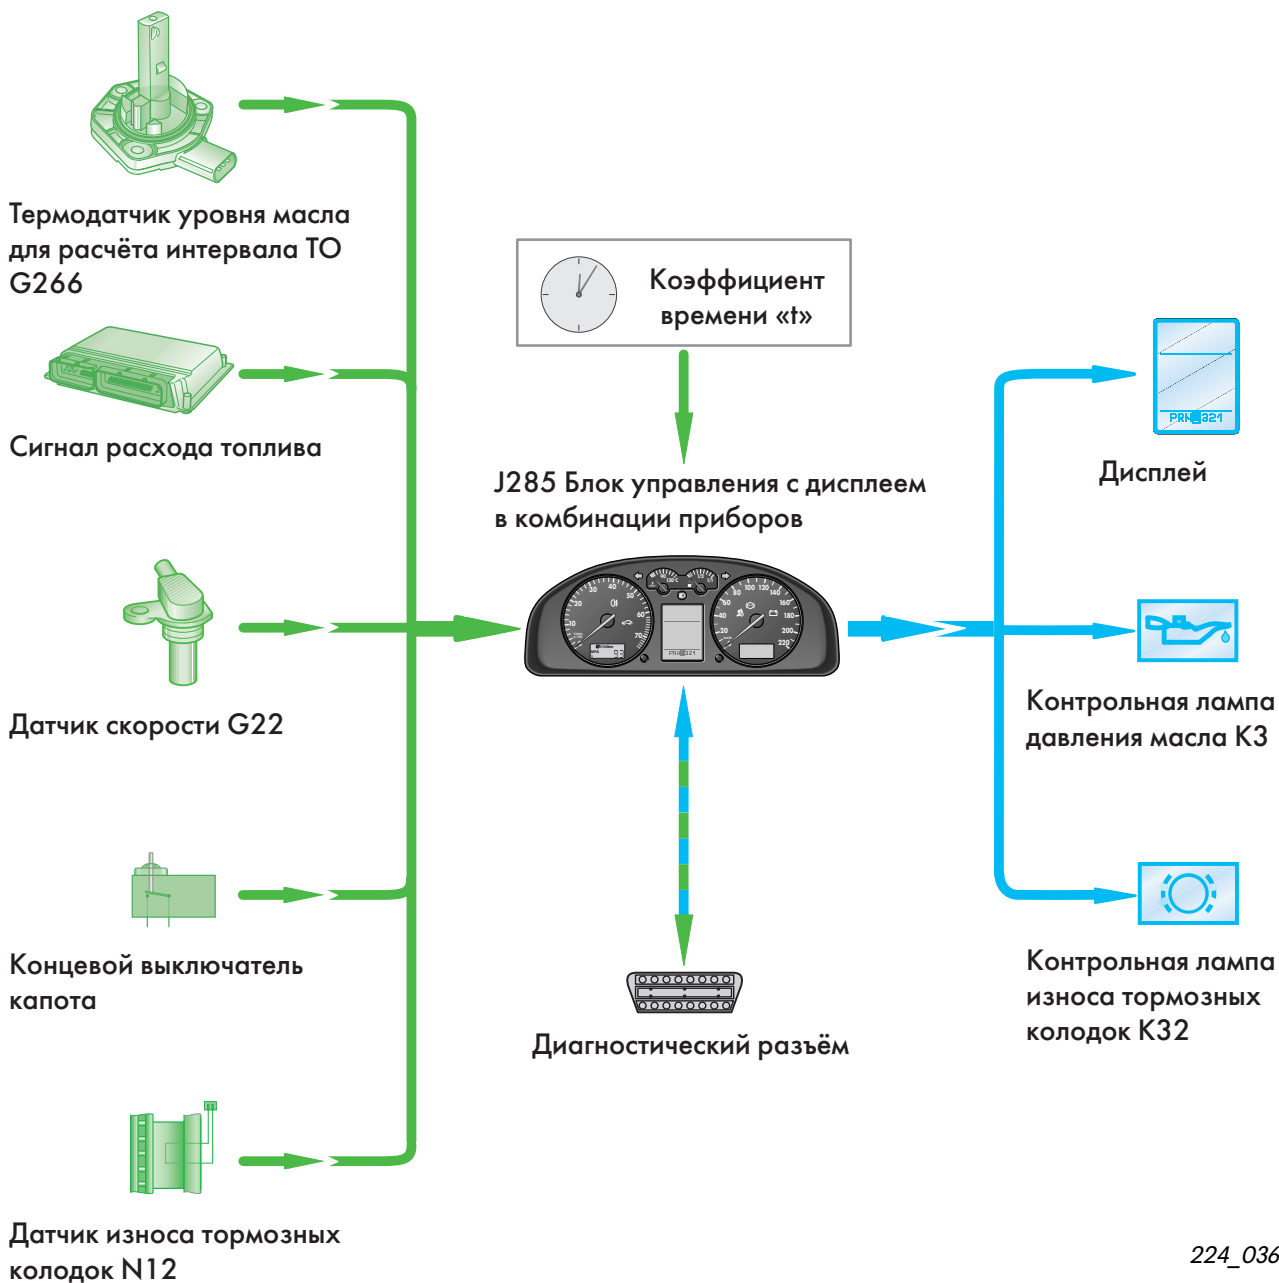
Термодатчик уровня масла для расчёта интервала ТО G266

Сигнал расхода топлива

Датчик скорости G22

Концевой выключатель капота

Датчик износа тормозных колодок N12

Коэффициент времени «t»

J285 Блок управления с дисплеем в комбинации приборов

Диагностический разъём

Дисплей

Контрольная лампа давления масла K3

Контрольная лампа износа тормозных колодок K32

224_036